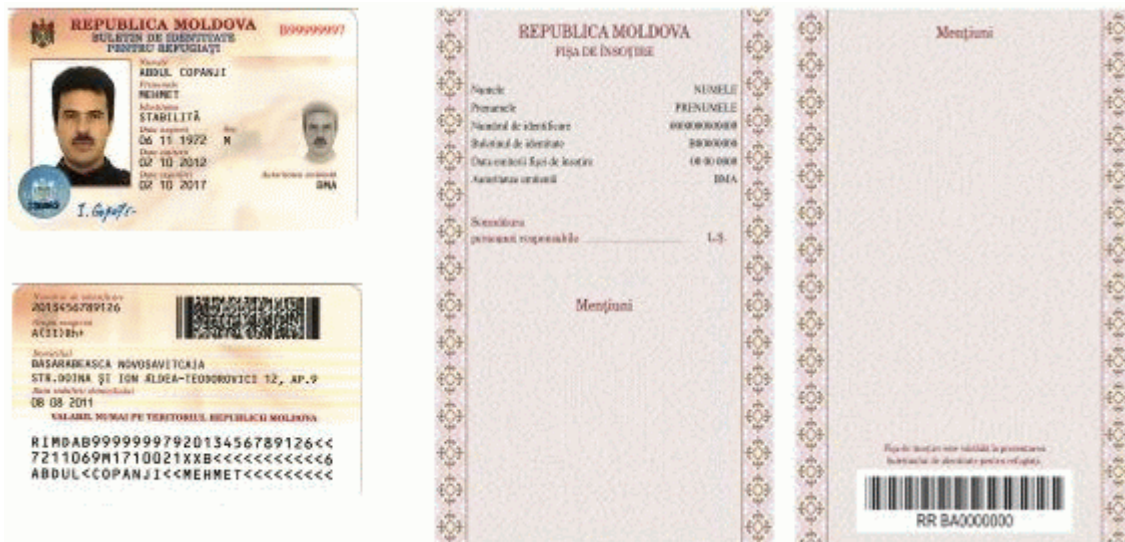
REPUBLICA MOLDOVA
BULETIN DE IDENTITATE PENTRU REFUGIAȚI
B99999997

Numele
ABDUL COPANJI
Prenumele
MEHMET
Cetățenia
STABILITĂ
Data nașterii
06 11 1972
Sex
M
Data eliberării
02 10 2012
Data expirării
02 10 2017
Autoritatea emitentă
BMA

I. Gupta

Numărul de identificare
2015456789126
Grupa sanguină
A(II)Rh+
Domiciliul
BASARABEASCA NOVOSAVITCAIA
STR.DOINA ȘI ION ALDEA-TEODOROVICI 12, AP.9
Data stabilirii domiciliului
08 08 2011
VALABIL NUMAI PE TERITORIUL REPUBLICII MOLDOVA

RIMDAB99999997920134567891 26<<
7211069M1710021XXB<<<<<<<<<<<6
ABDUL<COPANJI<<MEHMET<<<<<<<<<

REPUBLICA MOLDOVA
FIȘA DE ÎNSOȚIRE

Numele NUMELE
Prenumele PRENUMELE
Numărul de identificare 0000000000
Buletinul de identitate B0000000
Data emiterii fișei de însoțire 00 00 0000
Autoritatea emitentă BMA

Semnătura persoanei responsabile L.Ș.

Mențiuni

Mențiuni

Fișa de însoțire este valabilă la prezentarea buletinului de identitate pentru refugiați.

RR BA0000000